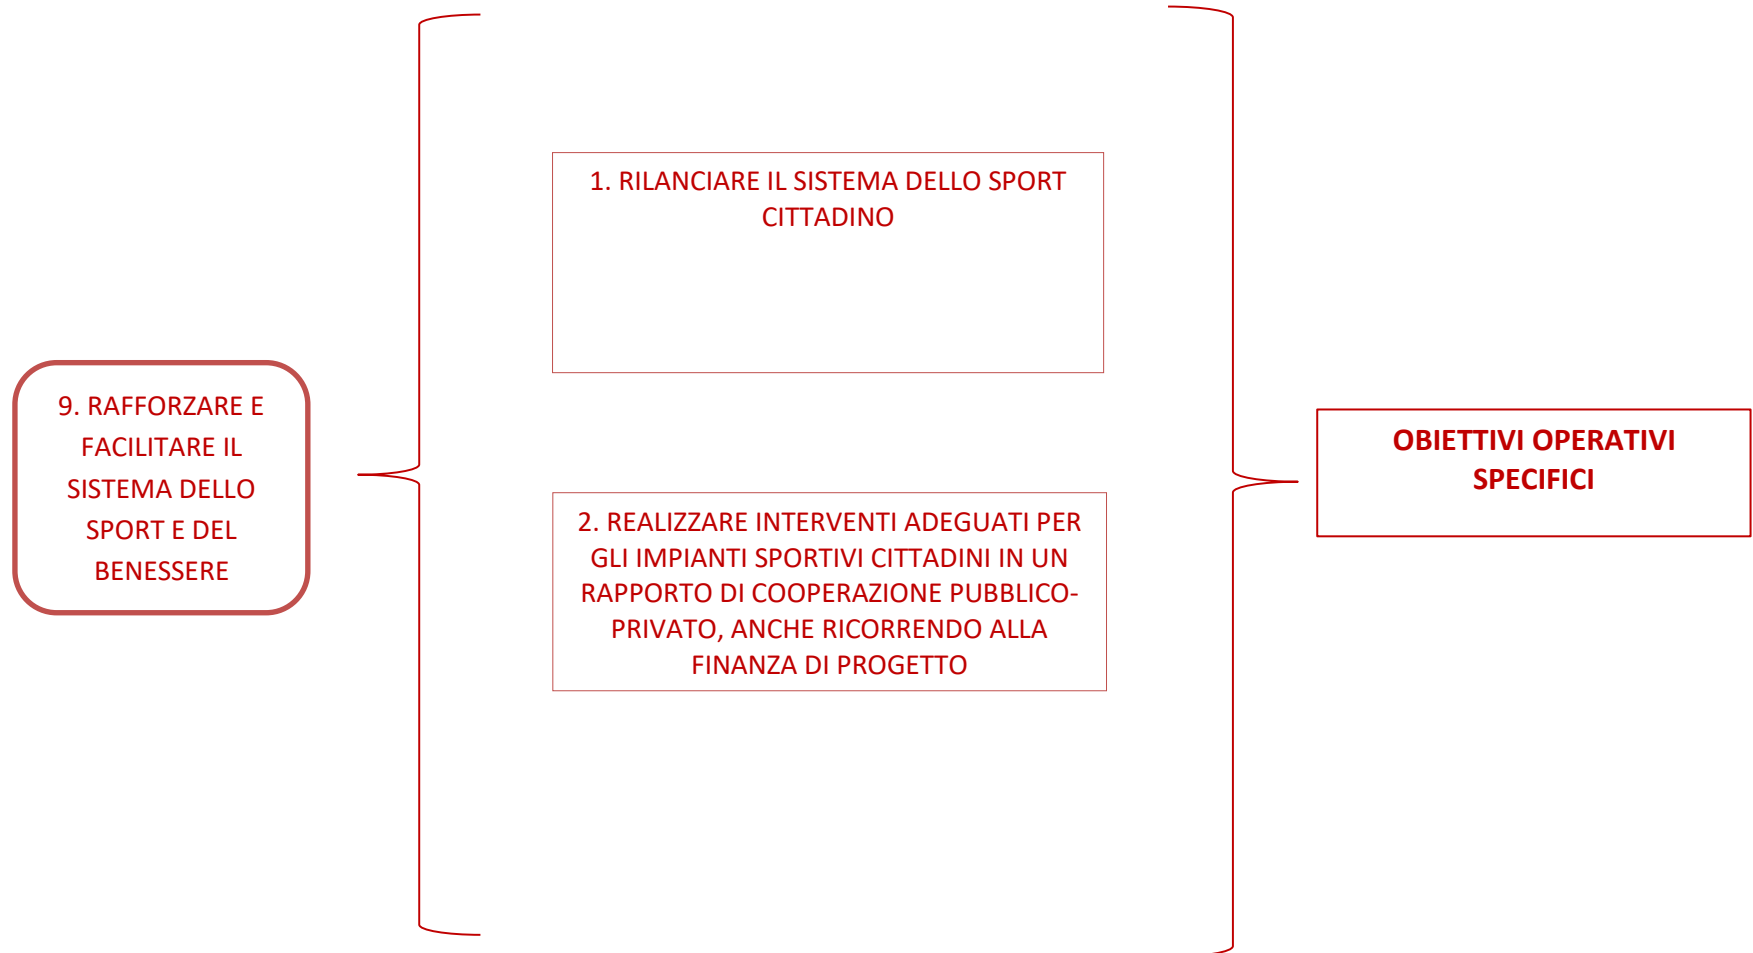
9. RAFFORZARE E FACILITARE IL SISTEMA DELLO SPORT E DEL BENESSERE

1. RILANCIARE IL SISTEMA DELLO SPORT CITTADINO

2. REALIZZARE INTERVENTI ADEGUATI PER GLI IMPIANTI SPORTIVI CITTADINI IN UN RAPPORTO DI COOPERAZIONE PUBBLICO-PRIVATO, ANCHE RICORRENDO ALLA FINANZA DI PROGETTO

OBIETTIVI OPERATIVI SPECIFICI